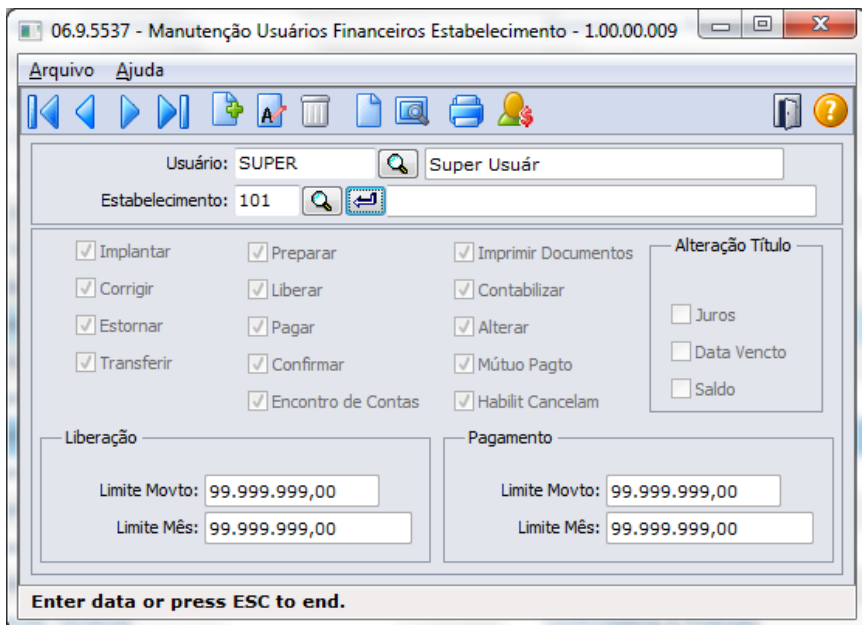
06.9.5537 - Manutenção Usuários Financeiros Estabelecimento - 1.00.00.009

Arquivo Ajuda

Usuário: SUPER Super Usuár

Estabelecimento: 101

Implantar
Corrigir
Estornar
Transferir

Preparar
Liberar
Pagar
Confirmar
Encontro de Contas

Imprimir Documentos
Contabilizar
Alterar
Mútuo Pagto
Habilit Cancelam

Alteração Título
Juros
Data Vencto
Saldo

Liberação
Limite Movto: 99.999.999,00
Limite Mês: 99.999.999,00

Pagamento
Limite Movto: 99.999.999,00
Limite Mês: 99.999.999,00

Enter data or press ESC to end.